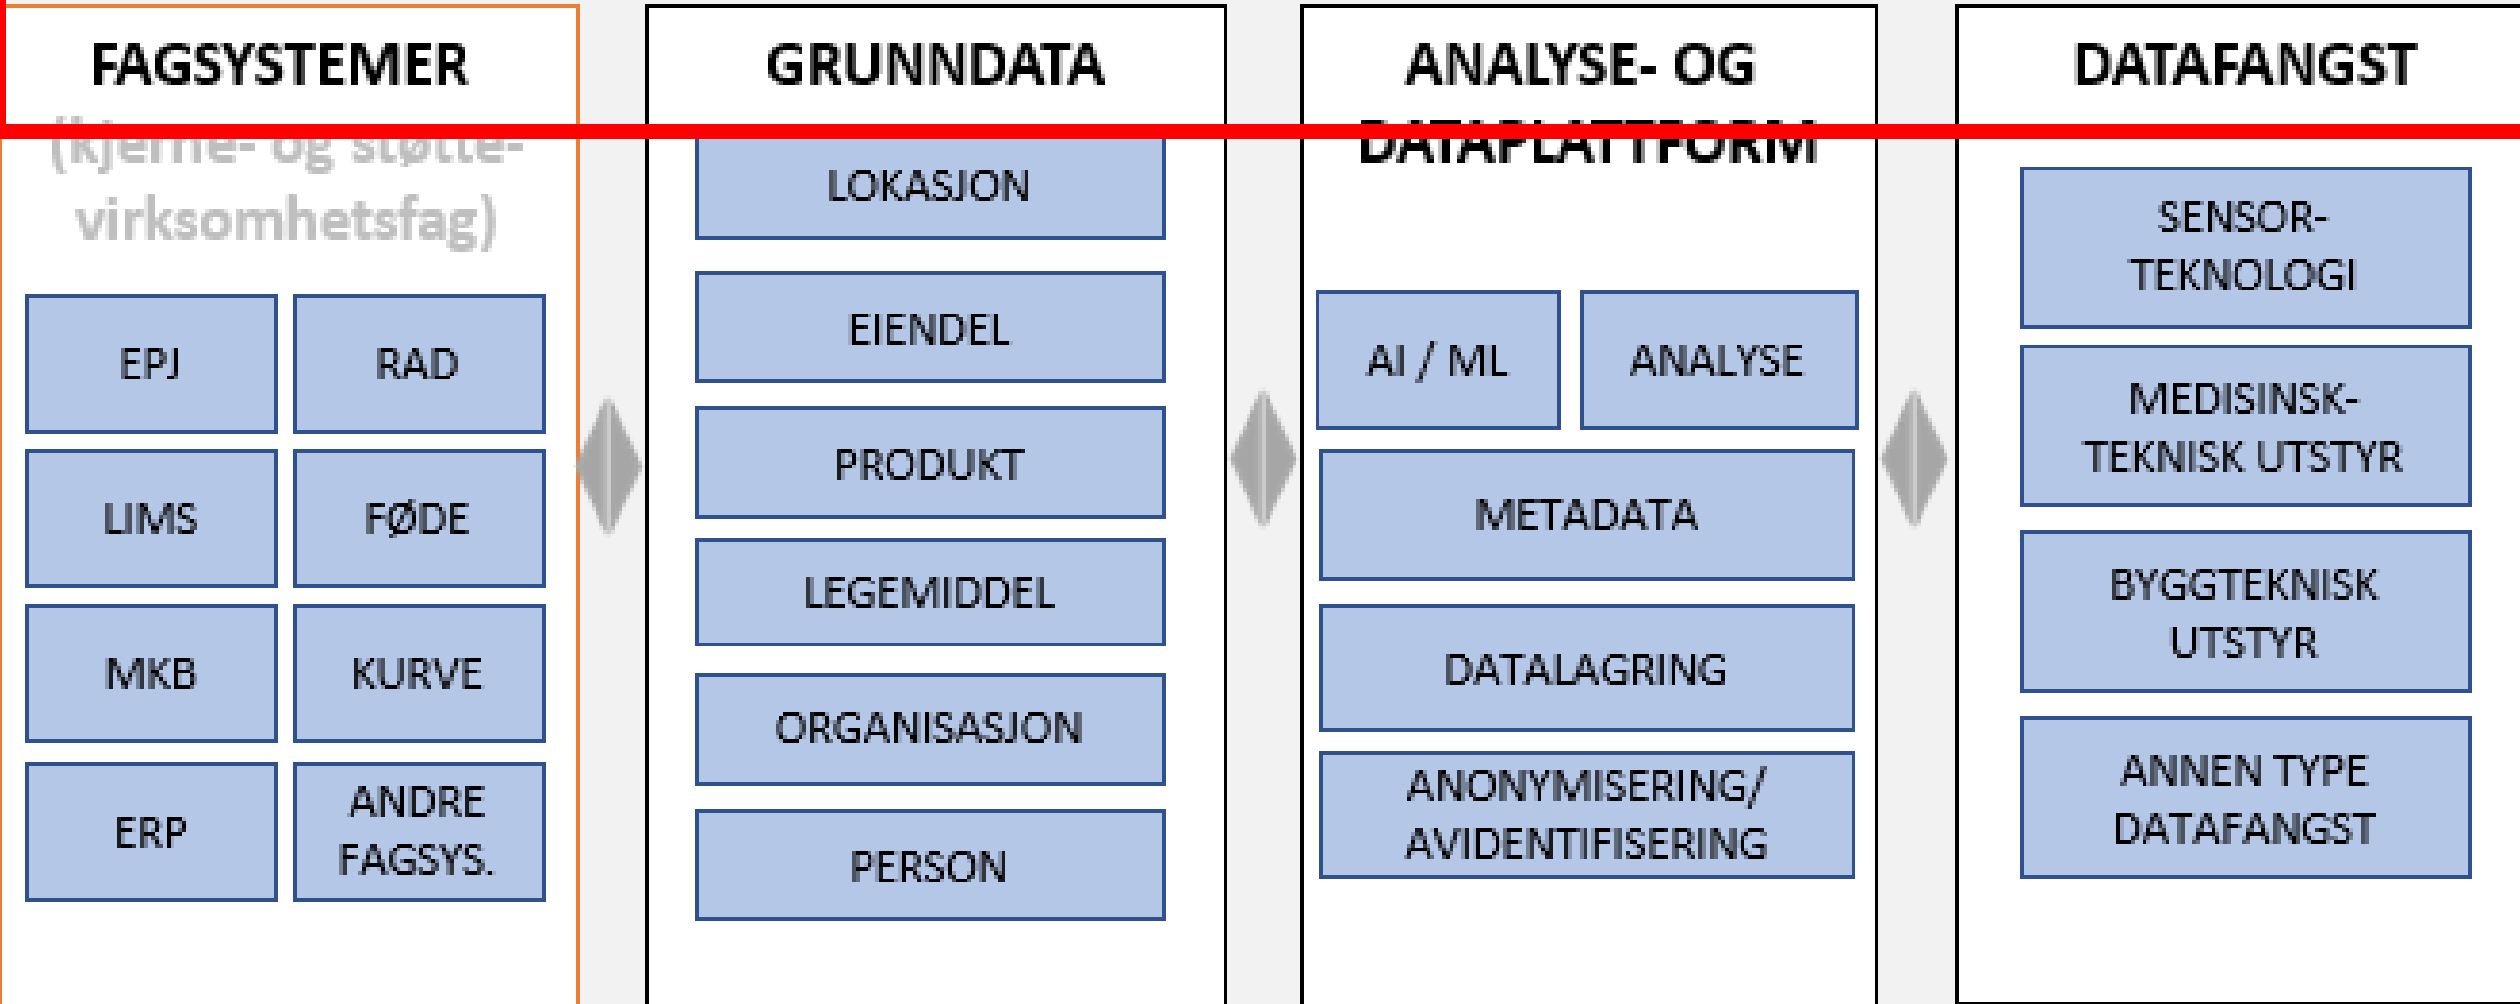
FAGSYSTEMER

(kjerne- og støttevirksomhetsfag)

EPJ

RAD

LIMS

FØDE

MKB

KURVE

ERP

ANDRE FAGSYS.

GRUNNDATA

LOKASJON

EIENDEL

PRODUKT

LEGEMIDDEL

ORGANISASJON

PERSON

ANALYSE- OG DATAPLATTFORM

AI / ML

ANALYSE

METADATA

DATALAGRING

ANONYMISERING/ AVIDENTIFISERING

DATAFANGST

SENSOR-TEKNOLOGI

MEDISINSK-TEKNISK UTSTYR

BYGGTEKNISK UTSTYR

ANNEN TYPE DATAFANGST